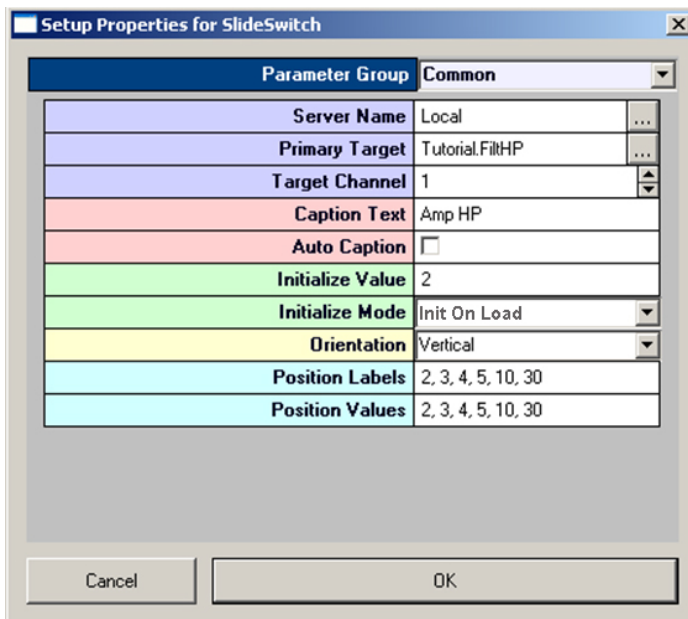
Setup Properties for SlideSwitch

X

| Parameter Group | Common |
|---|---|

| Server Name | Local ... |
|---|---|
| Primary Target | Tutorial.FiltHP ... |
| Target Channel | 1 |
| Caption Text | Amp HP |
| Auto Caption | |
| Initialize Value | 2 |
| Initialize Mode | Init On Load |
| Orientation | Vertical |
| Position Labels | 2, 3, 4, 5, 10, 30 |
| Position Values | 2, 3, 4, 5, 10, 30 |

Cancel

OK